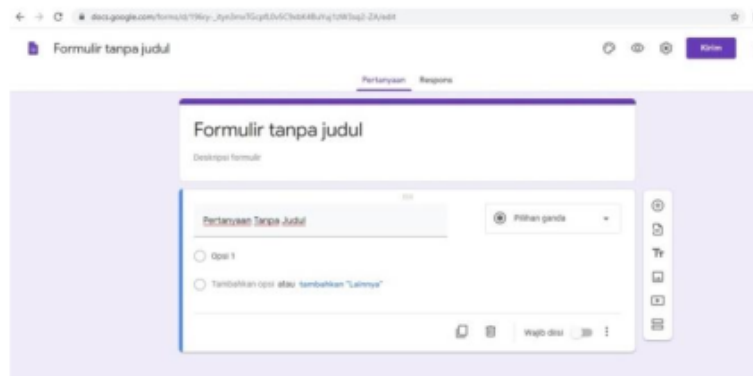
docs.google.com/forms/d/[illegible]/edit

Formulir tanpa judul

Kirim

Pertanyaan Respons

Formulir tanpa judul

Deskripsi formulir

Pertanyaan Tanpa Judul

Pilihan ganda

Opsi 1

Tambahkan opsi atau tambahkan "Lainnya"

Wajib diisi

Tr